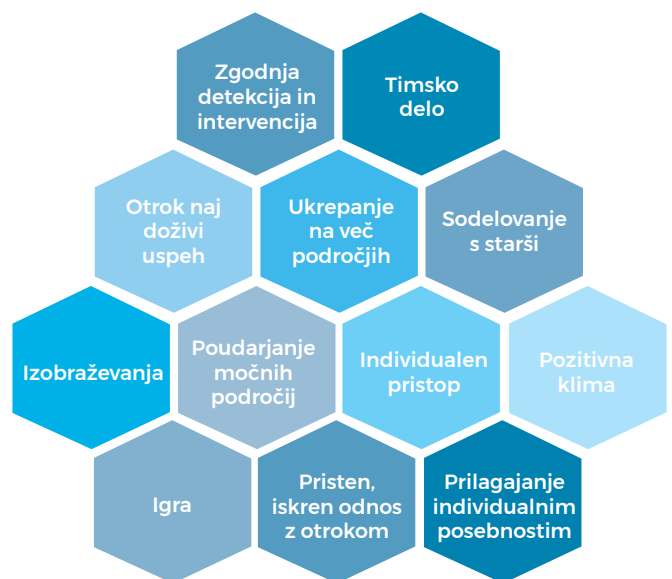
Zgodnja detekcija in intervencija

Timsko delo

Otrok naj doživi uspeh

Ukrepanje na več področjih

Sodelovanje s starši

Izobraževanja

Poudarjanje močnih področij

Individualen pristop

Pozitivna klima

Igra

Pristen, iskren odnos z otrokom

Prilagajanje individualnim posebnostim